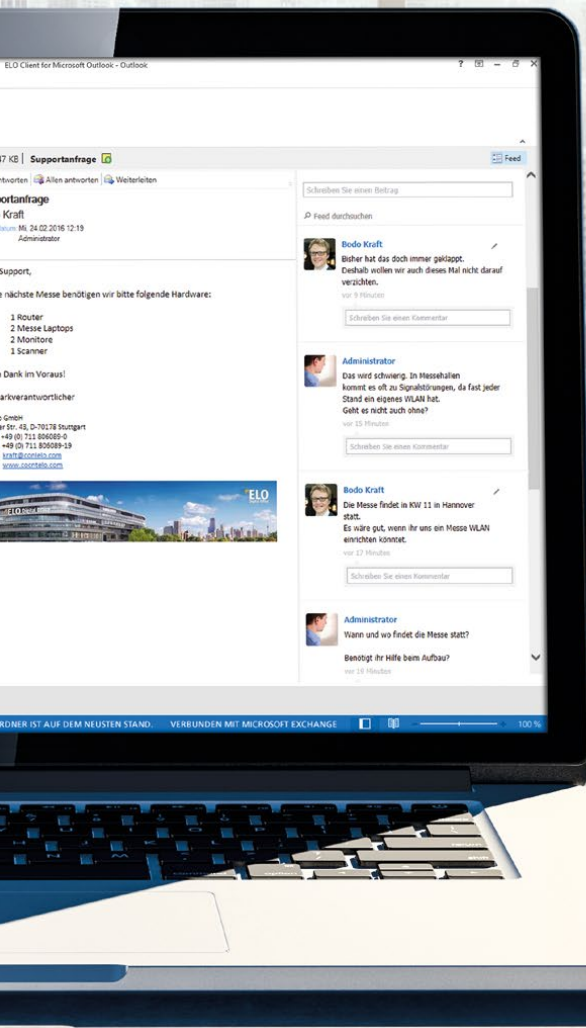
ELO Client for Microsoft Outlook - Outlook

? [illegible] – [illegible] ×

7 KB | Supportanfrage

Feed

ntworten Allen antworten Weiterleiten

portanfrage
Kraft
Mi. 24.02.2016 12:19
Administrator

Support,

e nächste Messe benötigen wir bitte folgende Hardware:

1 Router
2 Messe Laptops
2 Monitore
1 Scanner

Dank im Voraus!

arkverantwortlicher

e GmbH
er Str. 43, D-70178 Stuttgart
+49 (0) 711 806089-0
+49 (0) 711 806089-19
kraft@contelo.com
www.contelo.com

ELO

Schreiben Sie einen Beitrag

Feed durchsuchen

Bodo Kraft
Bisher hat das doch immer geklappt. Deshalb wollen wir auch dieses Mal nicht darauf verzichten.
vor 9 Minuten

Schreiben Sie einen Kommentar

Administrator
Das wird schwierig. In Messehallen kommt es oft zu Signalstörungen, da fast jeder Stand ein eigenes WLAN hat. Geht es nicht auch ohne?
vor 15 Minuten

Schreiben Sie einen Kommentar

Bodo Kraft
Die Messe findet in KW 11 in Hannover statt.
Es wäre gut, wenn ihr uns ein Messe WLAN einrichten könntet.
vor 17 Minuten

Schreiben Sie einen Kommentar

Administrator
Wann und wo findet die Messe statt?

Benötigt ihr Hilfe beim Aufbau?
vor 19 Minuten

RDNER IST AUF DEM NEUSTEN STAND. VERBUNDEN MIT MICROSOFT EXCHANGE 100 %